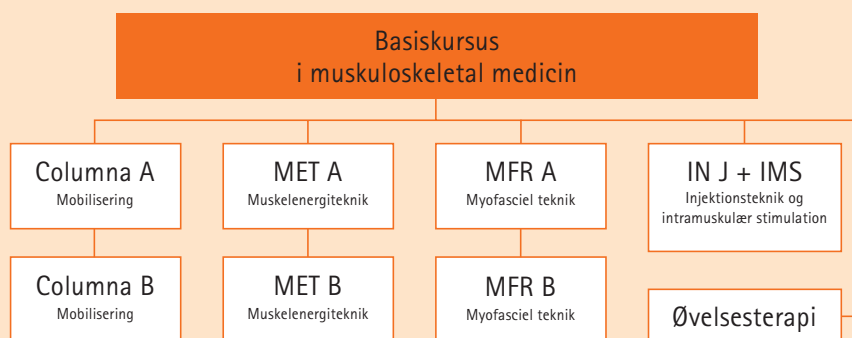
Basiskursus
i muskuloskeletal medicin

Columna A
Mobilisering

MET A
Muskelenergiteknik

MFR A
Myofasciel teknik

IN J + IMS
Injektionsteknik og intramuskulær stimulation

Columna B
Mobilisering

MET B
Muskelenergiteknik

MFR B
Myofasciel teknik

Øvelsesterapi